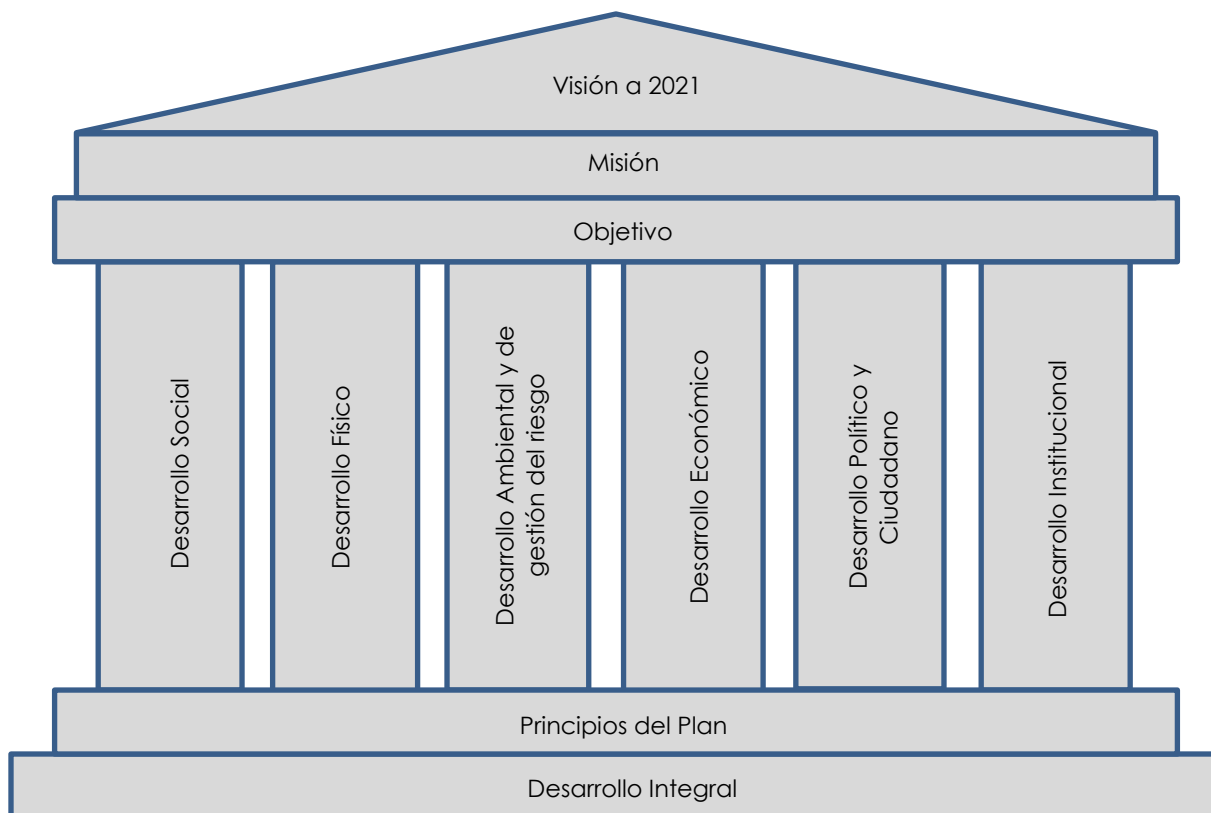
Visión a 2021

Misión

Objetivo

Desarrollo Social

Desarrollo Físico

Desarrollo Ambiental y de gestión del riesgo

Desarrollo Económico

Desarrollo Político y Ciudadano

Desarrollo Institucional

Principios del Plan

Desarrollo Integral